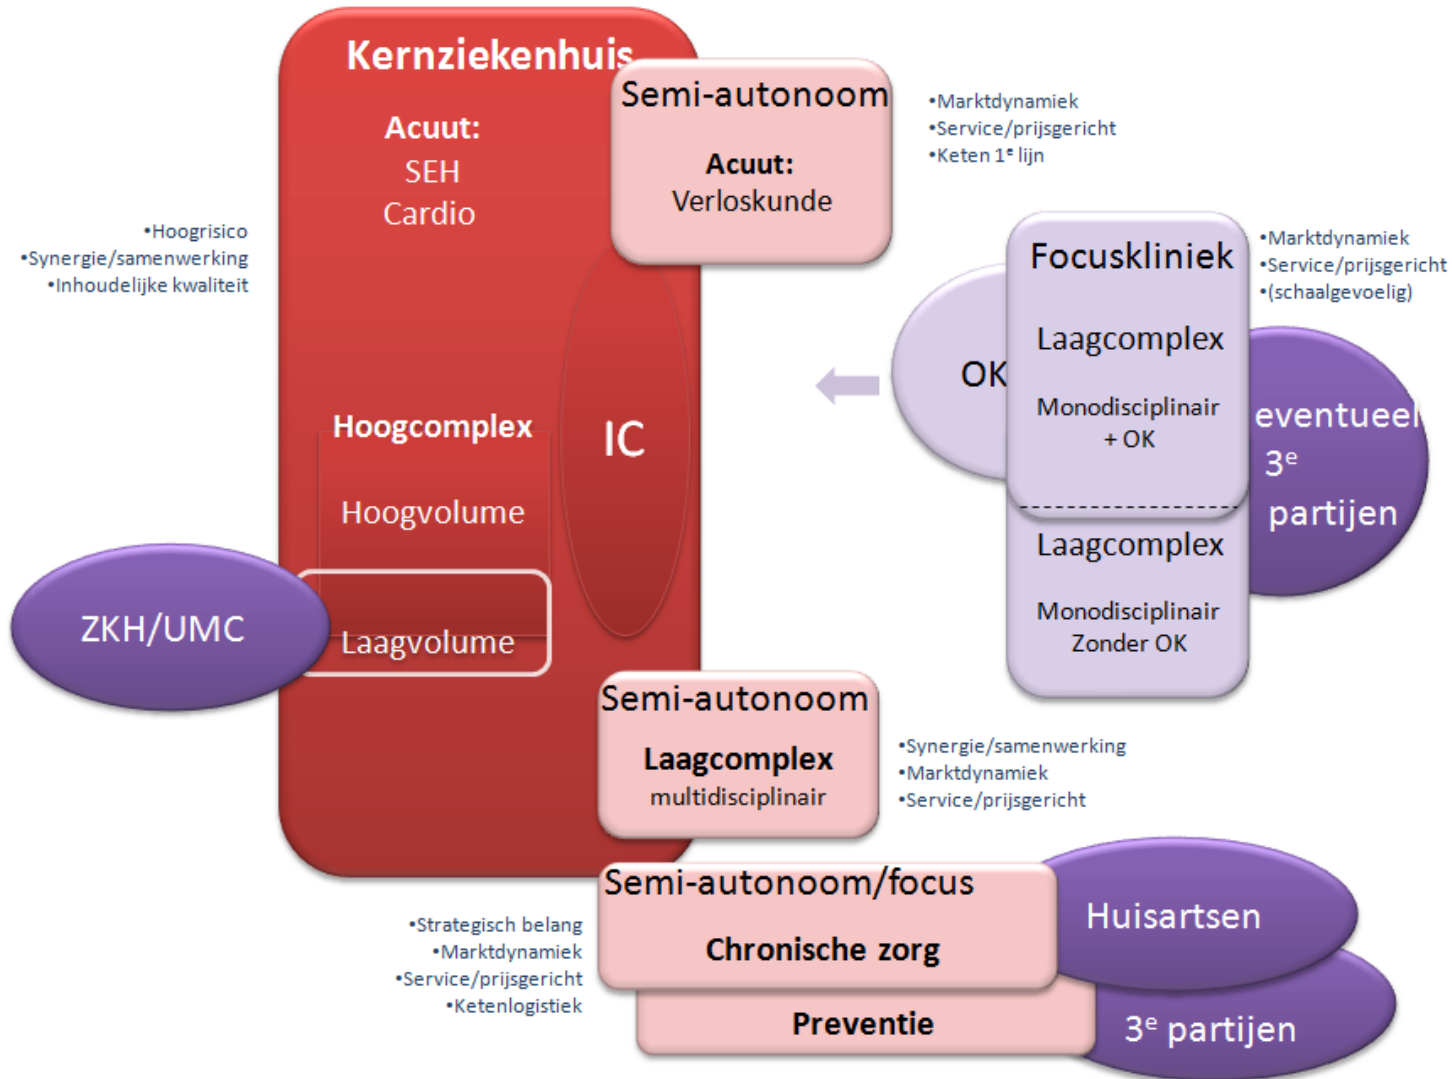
Kernziekenhuis

Acuut:
SEH
Cardio

Semi-autonoom

Acuut:
Verloskunde

•Marktdynamiek
•Service/prijsgericht
•Keten $1^e$ lijn

•Hoogrisico
•Synergie/samenwerking
•Inhoudelijke kwaliteit

Focuskliniek

Laagcomplex

Monodisciplinair
+ OK

OK

•Marktdynamiek
•Service/prijsgericht
•(schaalgevoelig)

eventueel
$3^e$
partijen

Hoogcomplex

Hoogvolume

IC

Laagvolume

ZKH/UMC

Laagcomplex

Monodisciplinair
Zonder OK

Semi-autonoom

Laagcomplex
multidisciplinair

•Synergie/samenwerking
•Marktdynamiek
•Service/prijsgericht

Semi-autonoom/focus

Chronische zorg

Preventie

Huisartsen

$3^e$ partijen

•Strategisch belang
•Marktdynamiek
•Service/prijsgericht
•Ketenlogistiek